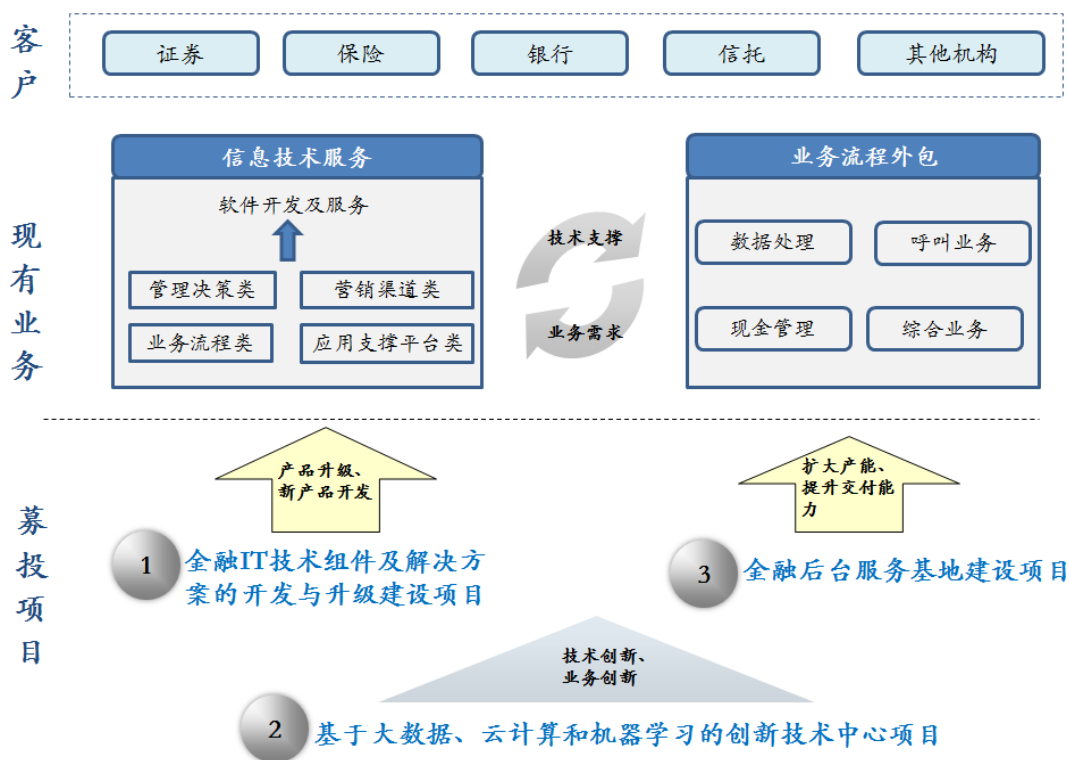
客户

证券

保险

银行

信托

其他机构

现有业务

信息技术服务

软件开发及服务

管理决策类

营销渠道类

业务流程类

应用支撑平台类

技术支撑

业务需求

业务流程外包

数据处理

呼叫业务

现金管理

综合业务

募投项目

产品升级、新产品开发

扩大产能、提升交付能力

1 金融IT技术组件及解决方案的开发与升级建设项目

3 金融后台服务基地建设项目

技术创新、业务创新

2 基于大数据、云计算和机器学习的创新技术中心项目